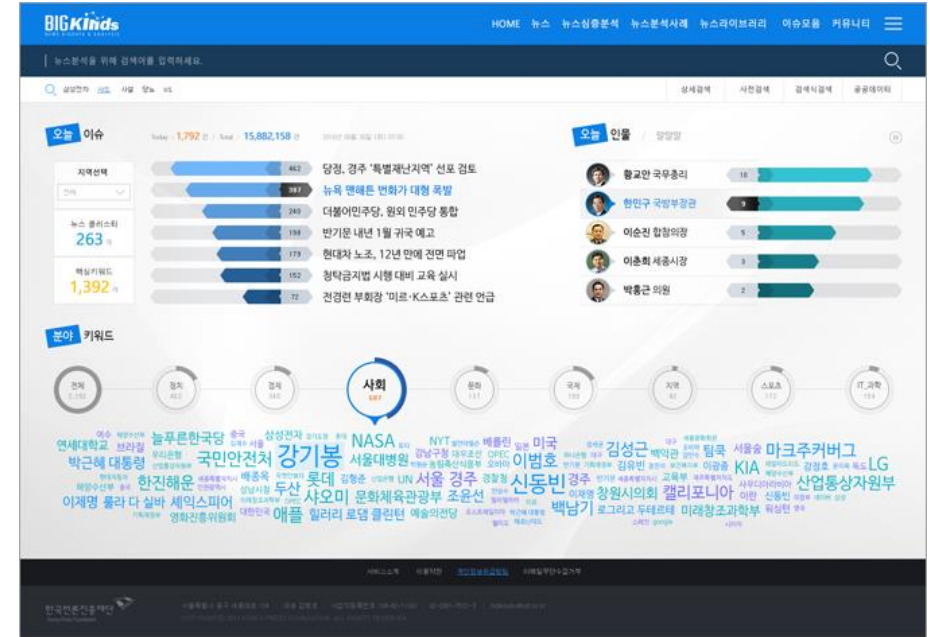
BIG Kinds

HOME 뉴스 뉴스심층분석 뉴스분석사례 뉴스라이브러리 이슈모음 커뮤니티

뉴스분석을 위해 검색어를 입력하세요.

상세검색 사전검색 검색식검색 공공데이터

오늘 이슈

Today : 1,792 건 / Total : 15,882,158 건

지역선택

뉴스 클러스터
263

핵심키워드
1,392

462 당정, 경주 '특별재난지역' 선포 검토
387 뉴욕 맨해튼 번화가 대형 폭발
240 더불어민주당, 원외 민주당 통합
198 반기문 내년 1월 귀국 예고
179 현대차 노조, 12년 만에 전면 파업
152 청탁금지법 시행 대비 교육 실시
72 전경련 부회장 '미르·K스포츠' 관련 언급

오늘 인물

황교안 국무총리 18
한민구 국방부장관 9
이순진 합참의장 5
이춘희 세종시장 3
박홍근 의원 2

분야 키워드

전체
정치
경제
사회
문화
국제
지역
스포츠
IT_과학

연세대학교 늘푸른한국당 삼성전자 NASA NYT 베를린 미국 김성근 팀쿡 마크주커버그 박근혜 대통령 국민안전처 강기봉 서울대병원 이범호 KIA LG 한진해운 배중옥 롯데 서울 경주 시동빈 교육부 산업통상자원부 이재명 룰라 다 실바 세익스피어 두산 샤오미 문화체육관광부 조윤선 캘리포니아 애플 힐러리 로댐 클린턴 예술의전당 백남기 창원시의회 로고리 두테르테 미래창조과학부 영화진흥위원회 김유빈 이광종 강정호 워싱턴 브라질 이란 신동빈

한국언론진흥재단